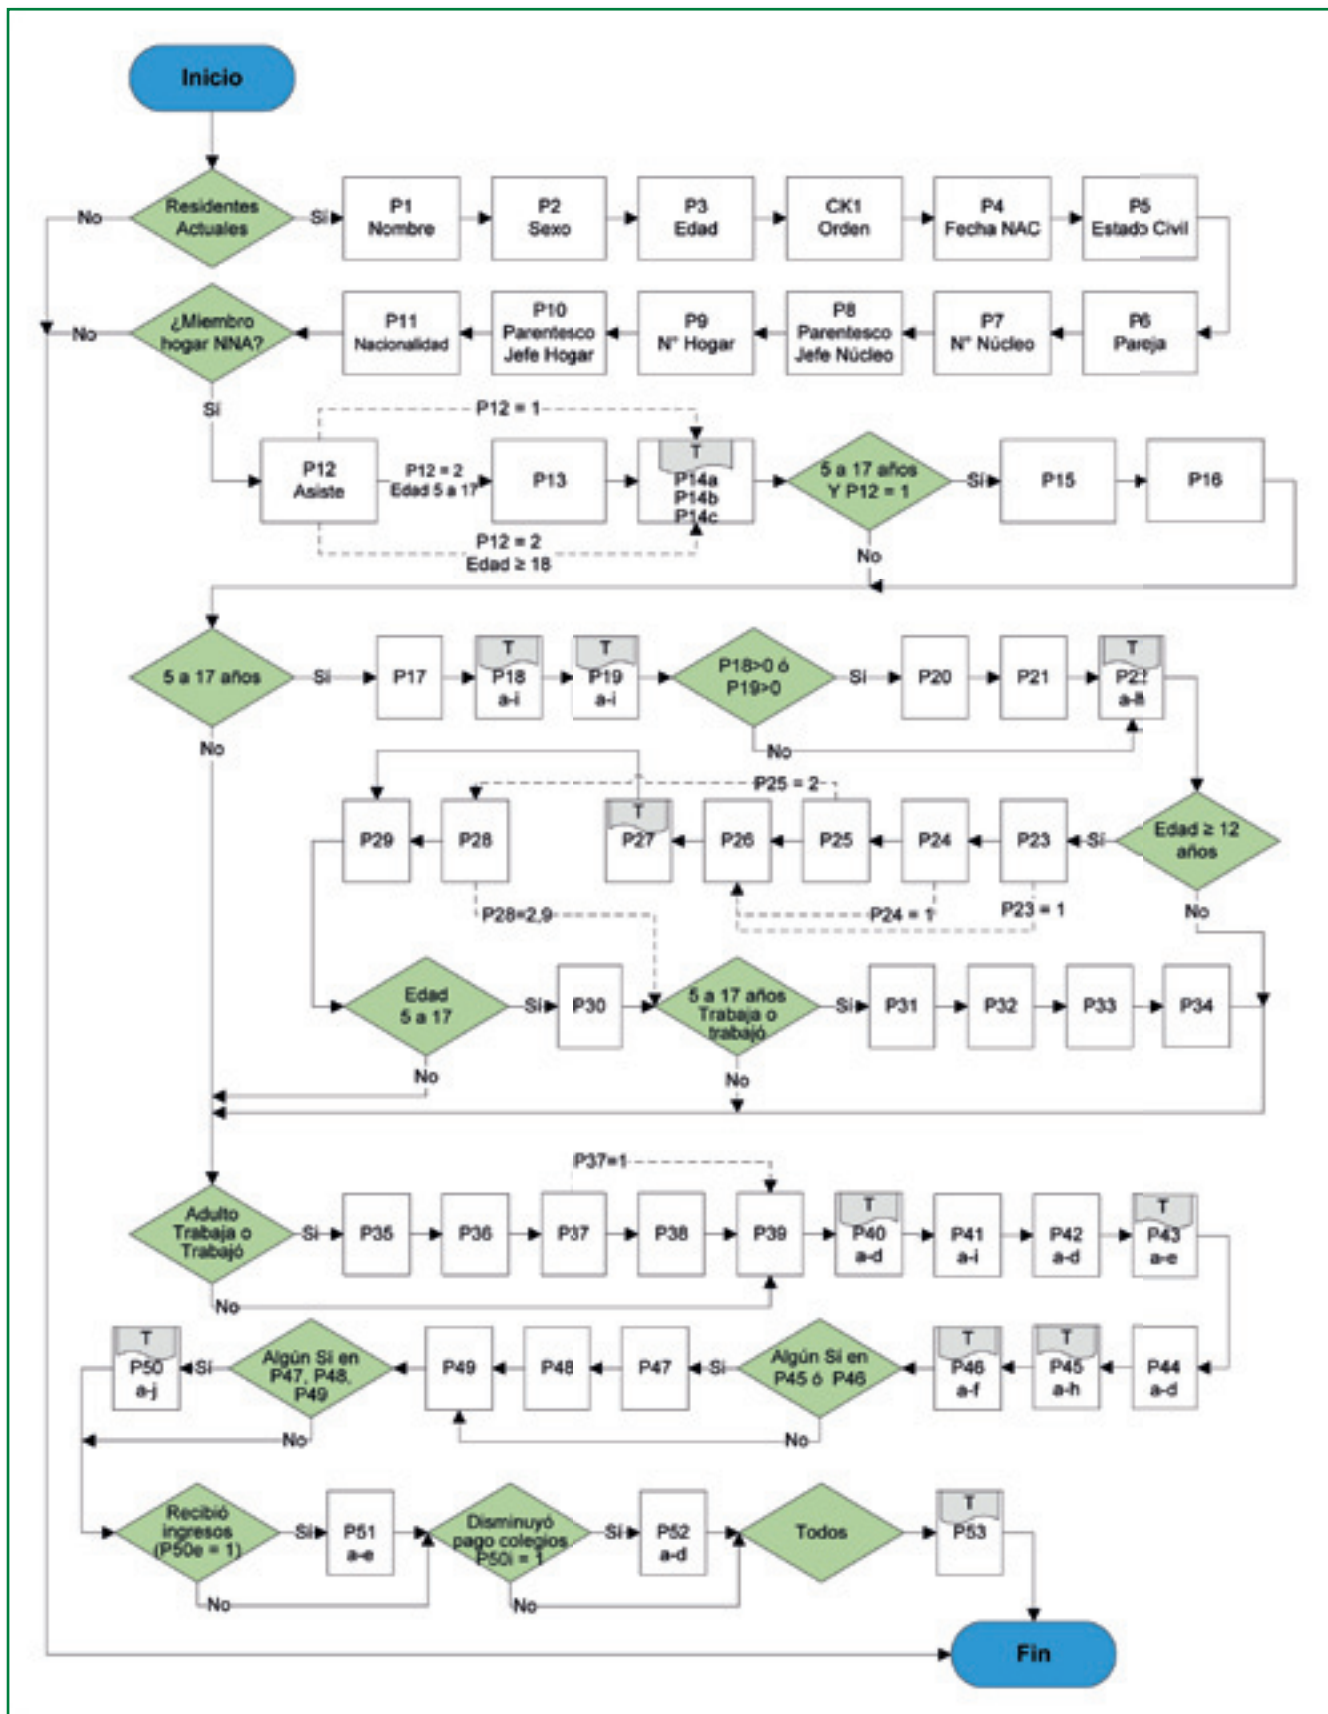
Inicio

Residentes Actuales
No
Sí
P1 Nombre
P2 Sexo
P3 Edad
CK1 Orden
P4 Fecha NAC
P5 Estado Civil

P6 Pareja
P7 N° Núcleo
P8 Parentesco Jefe Núcleo
P9 N° Hogar
P10 Parentesco Jefe Hogar
P11 Nacionalidad
¿Miembro hogar NNA?
No
Sí

P12 = 1
P12 Asiste
P12 = 2 Edad 5 a 17
P13
T
P14a P14b P14c
P12 = 2 Edad ≥ 18
5 a 17 años Y P12 = 1
Sí
P15
P16
No

5 a 17 años
Sí
P17
T
P18 a-i
T
P19 a-i
P18>0 ó P19>0
Sí
P20
P21
T
P22 a-ñ
No
No

P25 = 2
P29
P28
T
P27
P26
P25
P24
P23
Sí
Edad ≥ 12 años
P28=2,9
P24 = 1
P23 = 1
No

Edad 5 a 17
Sí
P30
5 a 17 años Trabaja o trabajó
Sí
P31
P32
P33
P34
No
No

P37=1
Adulto Trabaja o Trabajó
Sí
P35
P36
P37
P38
P39
T
P40 a-d
P41 a-i
P42 a-d
T
P43 a-e
No

T
P50 a-j
Sí
Algún Sí en P47, P48, P49
P49
P48
P47
Sí
Algún Sí en P45 ó P46
T
P46 a-f
T
P45 a-h
P44 a-d
No
No

Recibió ingresos (P50e = 1)
Sí
P51 a-e
Disminuyó pago colegios P50i = 1
Sí
P52 a-d
Todos
T
P53
No
No

Fin